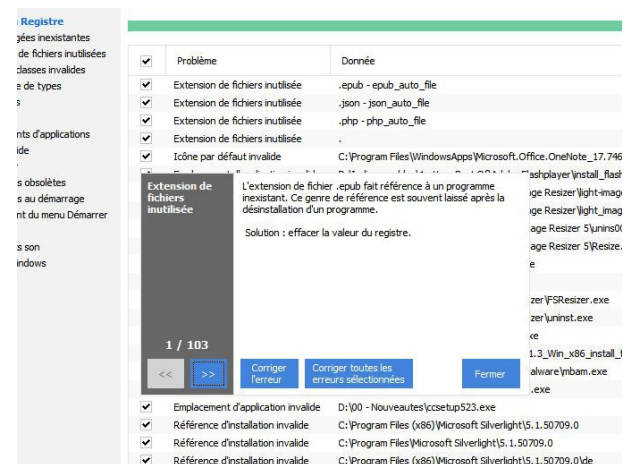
Registre
gées inexistantes
de fichiers inutilisées
classes invalides
e de types
s

nts d'applications
ide

s obsolètes
s au démarrage
nt du menu Démarrer

s son
indows

| ✔ | Problème | Donnée |
|---|---|---|
| ✔ | Extension de fichiers inutilisée | .epub - epub_auto_file |
| ✔ | Extension de fichiers inutilisée | .json - json_auto_file |
| ✔ | Extension de fichiers inutilisée | .php - php_auto_file |
| ✔ | Extension de fichiers inutilisée | . |
| ✔ | Icône par défaut invalide | C:\Program Files\WindowsApps\Microsoft.Office.OneNote_17.746 |
| ✔ | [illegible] | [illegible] Flashplayer\install_flash |
| | | ge Resizer\light-imag |
| | | ge Resizer\light_imag |
| | | age Resizer 5\unins00 |
| | | age Resizer 5\Resize. |
| | | e |
| | | zer\FSResizer.exe |
| | | zer\uninst.exe |
| | | xe |
| | | 1.3_Win_x86_install_ |
| | | alware\mbam.exe |
| | | .exe |
| ✔ | Emplacement d'application invalide | D:\00 - Nouveautes\ccsetup523.exe |
| ✔ | Référence d'installation invalide | C:\Program Files (x86)\Microsoft Silverlight\5.1.50709.0 |
| ✔ | Référence d'installation invalide | C:\Program Files\Microsoft Silverlight\5.1.50709.0 |
| ✔ | Référence d'installation invalide | C:\Program Files (x86)\Microsoft Silverlight\5.1.50709.0\de |

Extension de fichiers inutilisée

L'extension de fichier .epub fait référence à un programme inexistant. Ce genre de référence est souvent laissé après la désinstallation d'un programme.

Solution : effacer la valeur du registre.

1 / 103

<< >> Corriger l'erreur Corriger toutes les erreurs sélectionnées Fermer